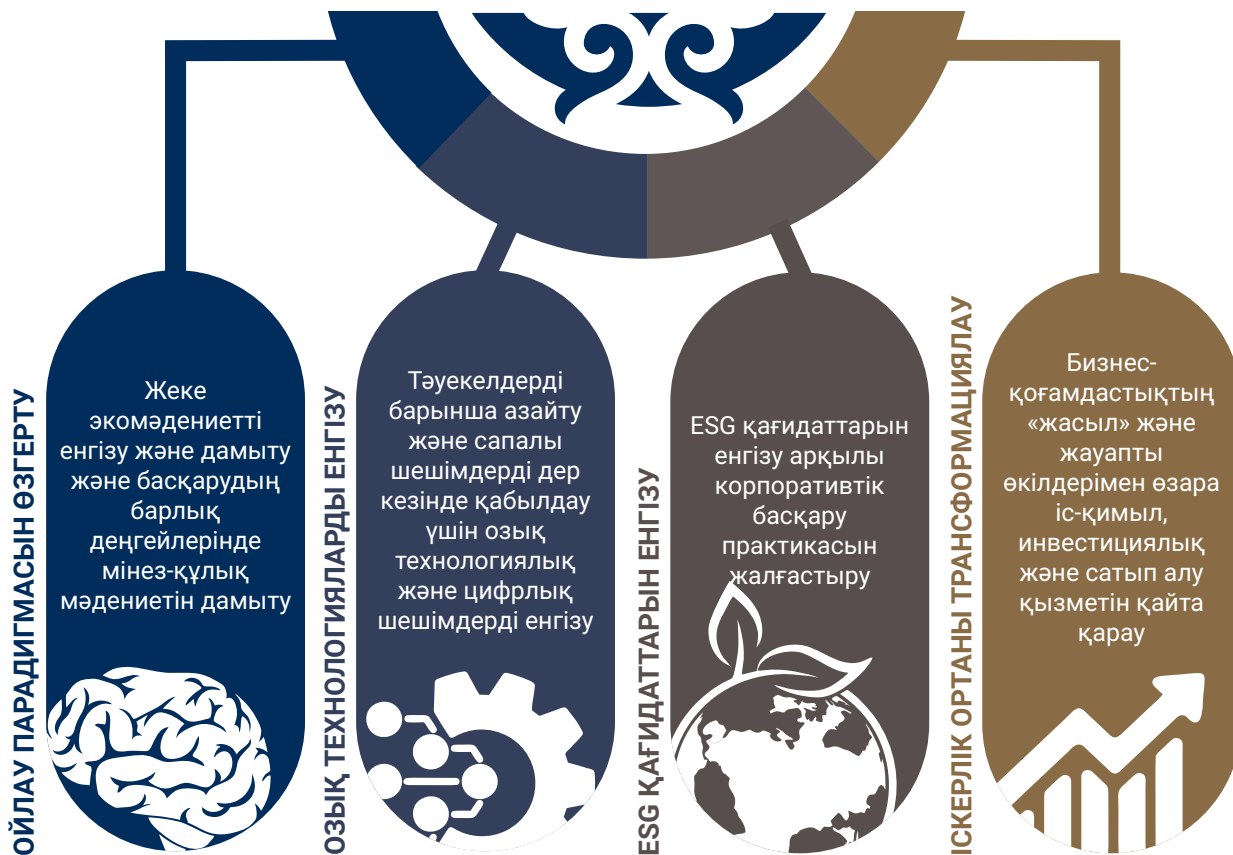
ОЙЛАУ ПАРАДИГМАСЫН ӨЗГЕРТУ

Жеке экомәдениетті енгізу және дамыту және басқарудың барлық деңгейлерінде мінез-құлық мәдениетін дамыту

ОЗЫҚ ТЕХНОЛОГИЯЛАРДЫ ЕНГІЗУ

Тәуекелдерді барынша азайту және сапалы шешімдерді дер кезінде қабылдау үшін озық технологиялық және цифрлық шешімдерді енгізу

ESG ҚАҒИДАТТАРЫН ЕНГІЗУ

ESG қағидаттарын енгізу арқылы корпоративтік басқару практикасын жалғастыру

ІСКЕРЛІК ОРТАНЫ ТРАНСФОРМАЦИЯЛАУ

Бизнес-қоғамдастықтың «жасыл» және жауапты өкілдерімен өзара іс-қимыл, инвестициялық және сатып алу қызметін қайта қарау